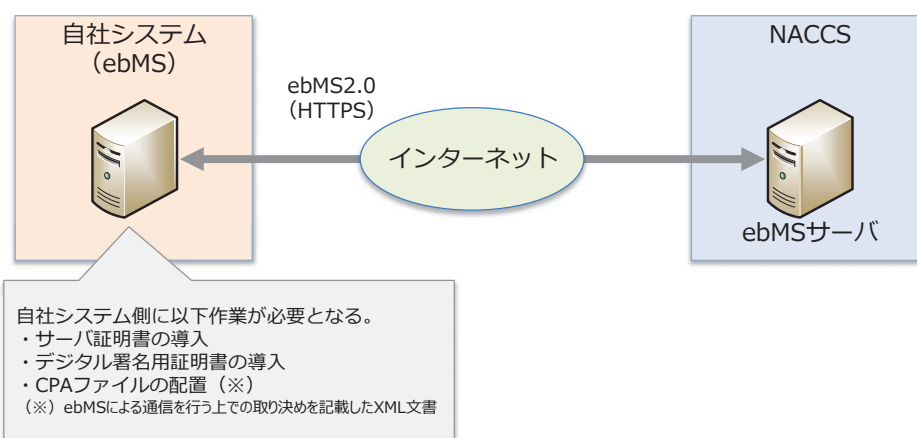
自社システム
（ebMS）

ebMS2.0
（HTTPS）

インターネット

NACCS

ebMSサーバ

自社システム側に以下作業が必要となる。
・サーバ証明書の導入
・デジタル署名用証明書の導入
・CPAファイルの配置（※）
（※）ebMSによる通信を行う上での取り決めを記載したXML文書